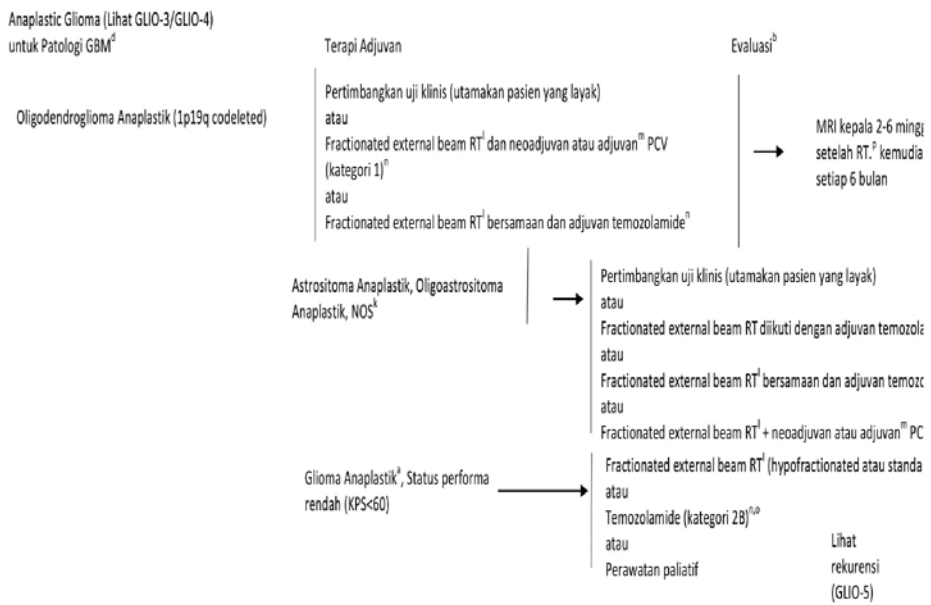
Anaplastic Glioma (Lihat GLIO-3/GLIO-4)
untuk Patologi GBM$^{d}$

Terapi Adjuvan

Evaluasi$^{b}$

Oligodendroglioma Anaplastik (1p19q codeleted)

Pertimbangkan uji klinis (utamakan pasien yang layak)
atau
Fractionated external beam RT$^{l}$ dan neoadjuvan atau adjuvan$^{m}$ PCV (kategori 1)$^{n}$
atau
Fractionated external beam RT$^{l}$ bersamaan dan adjuvan temozolamide$^{n}$

MRI kepala 2-6 ming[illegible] setelah RT.$^{p}$ kemudia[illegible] setiap 6 bulan

Astrositoma Anaplastik, Oligoastrositoma Anaplastik, NOS$^{k}$

Pertimbangkan uji klinis (utamakan pasien yang layak)
atau
Fractionated external beam RT diikuti dengan adjuvan temozola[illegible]
atau
Fractionated external beam RT$^{l}$ bersamaan dan adjuvan temozo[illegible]
atau
Fractionated external beam RT$^{l}$ + neoadjuvan atau adjuvan$^{m}$ PC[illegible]

Glioma Anaplastik$^{a}$, Status performa rendah (KPS<60)

Fractionated external beam RT$^{l}$ (hypofractionated atau standa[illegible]
atau
Temozolamide (kategori 2B)$^{n,o}$
atau
Perawatan paliatif

Lihat rekurensi (GLIO-5)